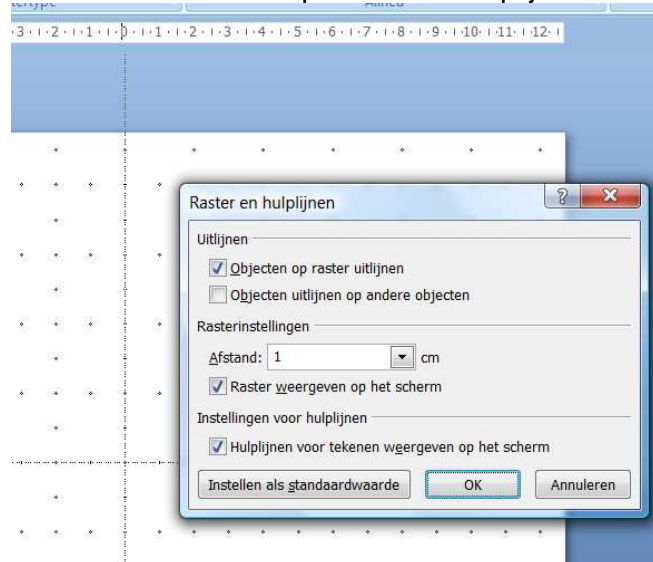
3 · 2 · 1 · · 1 · 2 · 3 · 4 · 5 · 6 · 7 · 8 · 9 · 10 · 11 · 12 ·

Raster en hulplijnen

?

X

Uitlijnen

Objecten op raster uitlijnen

Objecten uitlijnen op andere objecten

Rasterinstellingen

Afstand: 1 cm

Raster weergeven op het scherm

Instellingen voor hulplijnen

Hulplijnen voor tekenen weergeven op het scherm

Instellen als standaardwaarde

OK

Annuleren